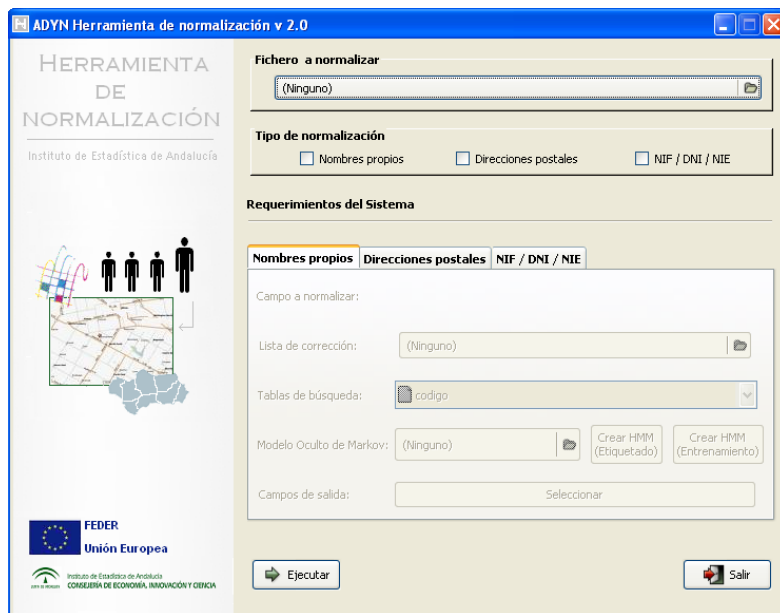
ADYN Herramienta de normalización v 2.0

HERRAMIENTA DE NORMALIZACIÓN

Instituto de Estadística de Andalucía

Fichero a normalizar

(Ninguno)

Tipo de normalización

Nombres propios

Direcciones postales

NIF / DNI / NIE

Requerimientos del Sistema

Nombres propios | Direcciones postales | NIF / DNI / NIE

Campo a normalizar:

Lista de corrección: (Ninguno)

Tablas de búsqueda: codigo

Modelo Oculto de Markov: (Ninguno)

Crear HMM (Etiquetado)

Crear HMM (Entrenamiento)

Campos de salida: Seleccionar

FEDER

Unión Europea

Instituto de Estadística de Andalucía

CONSEJERÍA DE ECONOMÍA, INNOVACIÓN Y CIENCIA

Ejecutar

Salir